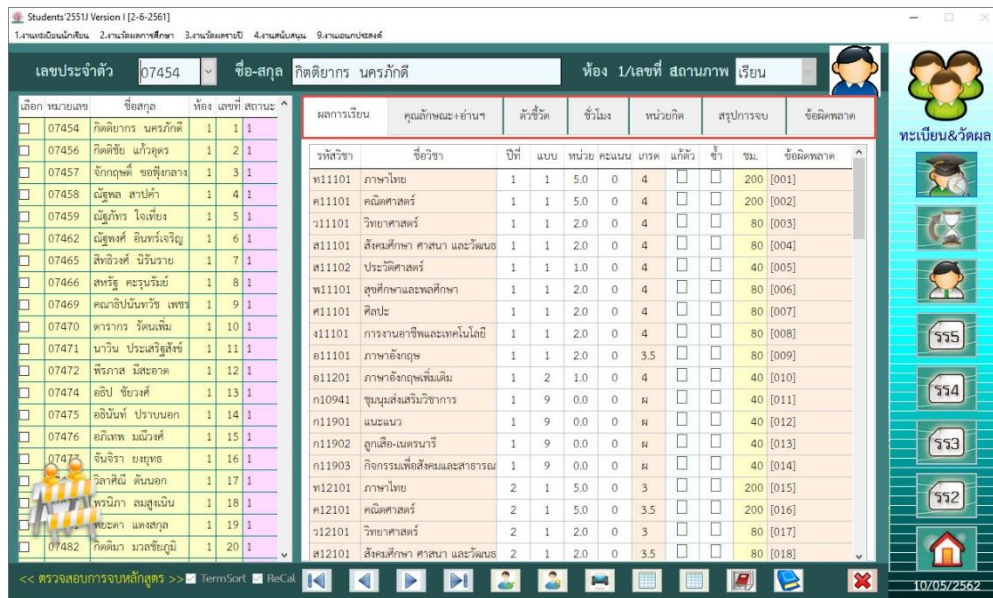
Students'2551J Version I [2-6-2561]

1.งานทะเบียนนักเรียน 2.งานวัดผลการศึกษา 3.งานวัดผลรายปี 4.งานสนับสนุน 9.งานเอนกประสงค์

เลขประจำตัว 07454 ชื่อ-สกุล กิตติยากร นครภักดี ห้อง 1/เลขที่ สถานภาพ เรียน

| เลือก | หมายเลข | ชื่อสกุล | ห้อง | เลขที่ | สถานะ |
|---|---|---|---|---|---|
| ☐ | 07454 | กิตติยากร นครภักดี | 1 | 1 | 1 |
| ☐ | 07456 | กิตติชัย แก้วคูคร | 1 | 2 | 1 |
| ☐ | 07457 | จักกฤษดิ์ ชอฟุ้งกลาง | 1 | 3 | 1 |
| ☐ | 07458 | ณัฐพล สาปคำ | 1 | 4 | 1 |
| ☐ | 07459 | ณัฐภัทร ใจเที่ยง | 1 | 5 | 1 |
| ☐ | 07462 | ณัฐพงศ์ อินทร์เจริญ | 1 | 6 | 1 |
| ☐ | 07465 | สิทธิวงศ์ นิรันราย | 1 | 7 | 1 |
| ☐ | 07466 | สหรัฐ ดะรุนรัมย์ | 1 | 8 | 1 |
| ☐ | 07469 | คณาธิปนันทวัช เพชร | 1 | 9 | 1 |
| ☐ | 07470 | ดารากร รัตนเพิ่ม | 1 | 10 | 1 |
| ☐ | 07471 | นาวิน ประเสริฐสังข์ | 1 | 11 | 1 |
| ☐ | 07472 | พีรภาส มีสะอาด | 1 | 12 | 1 |
| ☐ | 07474 | อธิป ชัยวงค์ | 1 | 13 | 1 |
| ☐ | 07475 | อธินันท์ ปราบนอก | 1 | 14 | 1 |
| ☐ | 07476 | อภิเทพ มณีวงค์ | 1 | 15 | 1 |
| ☐ | 0747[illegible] | จันจิรา ยยยุทธ | 1 | 16 | 1 |
| ☐ | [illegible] | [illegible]ลาศิณี ต้นนอก | 1 | 17 | 1 |
| ☐ | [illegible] | พรนิภา สมสูงเนิน | 1 | 18 | 1 |
| ☐ | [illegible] | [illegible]ดา แดงสกุล | 1 | 19 | 1 |
| ☐ | 07482 | กัลติมา มวลชัยภูมิ | 1 | 20 | 1 |

ผลการเรียน | คุณลักษณะ+อ่านฯ | ตัวชี้วัด | ชั่วโมง | หน่วยกิต | สรุปการจบ | ข้อผิดพลาด

| รหัสวิชา | ชื่อวิชา | ปีที่ | แบบ | หน่วย | คะแนน | เกรด | แก้ตัว | ซ้ำ | ชม. | ข้อผิดพลาด |
|---|---|---|---|---|---|---|---|---|---|---|
| ท11101 | ภาษาไทย | 1 | 1 | 5.0 | 0 | 4 | ☐ | ☐ | 200 | [001] |
| ค11101 | คณิตศาสตร์ | 1 | 1 | 5.0 | 0 | 4 | ☐ | ☐ | 200 | [002] |
| ว11101 | วิทยาศาสตร์ | 1 | 1 | 2.0 | 0 | 4 | ☐ | ☐ | 80 | [003] |
| ส11101 | สังคมศึกษา ศาสนา และวัฒนธ | 1 | 1 | 2.0 | 0 | 4 | ☐ | ☐ | 80 | [004] |
| ส11102 | ประวัติศาสตร์ | 1 | 1 | 1.0 | 0 | 4 | ☐ | ☐ | 40 | [005] |
| พ11101 | สุขศึกษาและพลศึกษา | 1 | 1 | 2.0 | 0 | 4 | ☐ | ☐ | 80 | [006] |
| ศ11101 | ศิลปะ | 1 | 1 | 2.0 | 0 | 4 | ☐ | ☐ | 80 | [007] |
| ง11101 | การงานอาชีพและเทคโนโลยี | 1 | 1 | 2.0 | 0 | 4 | ☐ | ☐ | 80 | [008] |
| อ11101 | ภาษาอังกฤษ | 1 | 1 | 2.0 | 0 | 3.5 | ☐ | ☐ | 80 | [009] |
| อ11201 | ภาษาอังกฤษเพิ่มเติม | 1 | 2 | 1.0 | 0 | 4 | ☐ | ☐ | 40 | [010] |
| ก10941 | ชุมนุมส่งเสริมวิชาการ | 1 | 9 | 0.0 | 0 | ผ | ☐ | ☐ | 40 | [011] |
| ก11901 | แนะแนว | 1 | 9 | 0.0 | 0 | ผ | ☐ | ☐ | 40 | [012] |
| ก11902 | ลูกเสือ-เนตรนารี | 1 | 9 | 0.0 | 0 | ผ | ☐ | ☐ | 40 | [013] |
| ก11903 | กิจกรรมเพื่อสังคมและสาธารณ | 1 | 9 | 0.0 | 0 | ผ | ☐ | ☐ | 40 | [014] |
| ท12101 | ภาษาไทย | 2 | 1 | 5.0 | 0 | 3 | ☐ | ☐ | 200 | [015] |
| ค12101 | คณิตศาสตร์ | 2 | 1 | 5.0 | 0 | 3.5 | ☐ | ☐ | 200 | [016] |
| ว12101 | วิทยาศาสตร์ | 2 | 1 | 2.0 | 0 | 3 | ☐ | ☐ | 80 | [017] |
| ส12101 | สังคมศึกษา ศาสนา และวัฒนธ | 2 | 1 | 2.0 | 0 | 3.5 | ☐ | ☐ | 80 | [018] |

ทะเบียน&วัดผล

รร5

รร4

รร3

รร2

<< ตรวจสอบการจบหลักสูตร >> ☑ TermSort ☑ ReCal

10/05/2562